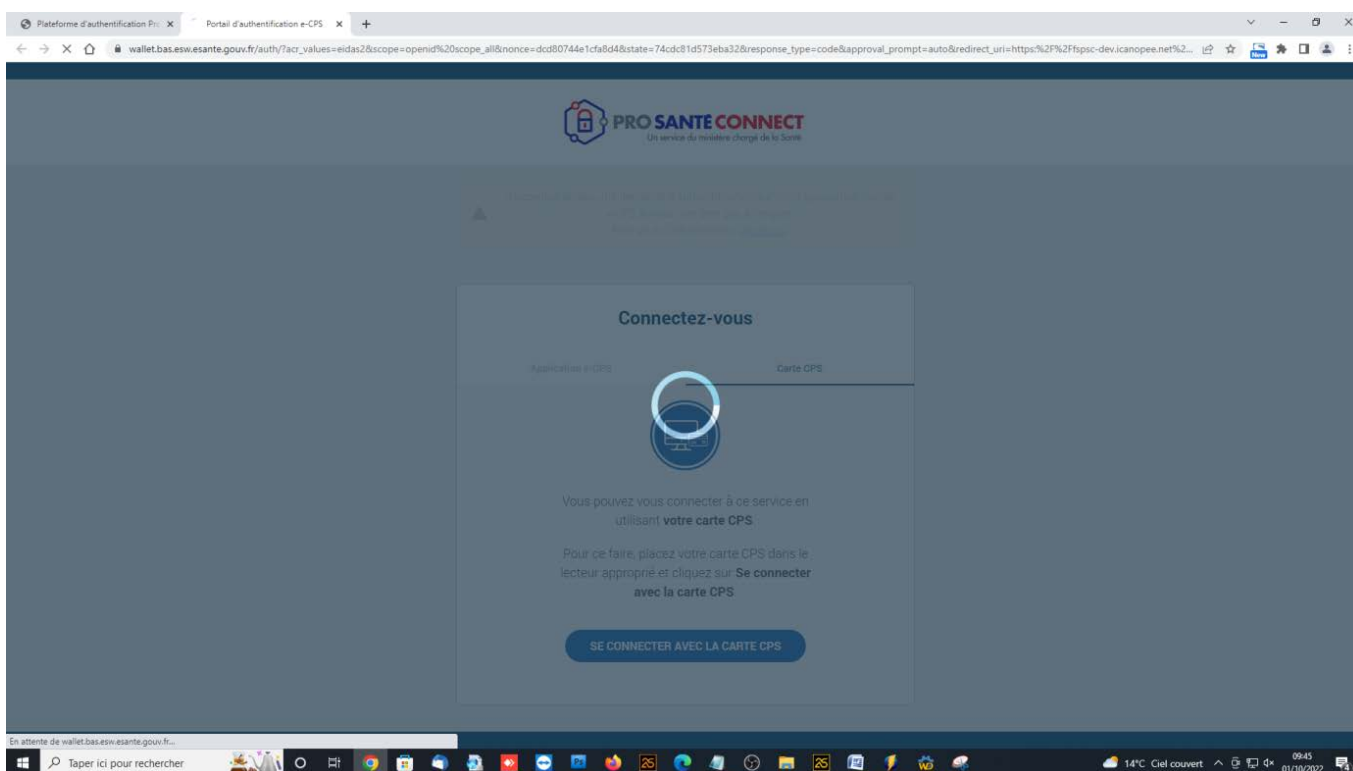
Plateforme d'authentification Pro ×
Portail d'authentification e-CPS ×
+

wallet.bas.esw.esante.gouv.fr/auth/?acr_values=eidas2&scope=openid%20scope_all&nonce=dcd80744e1cfa8d4&state=74cdc81d573eba32&response_type=code&approval_prompt=auto&redirect_uri=https:%2F%2Fspsc-dev.icanopee.net%2...

PRO SANTÉ CONNECT
Un service du ministère chargé de la Santé

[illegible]

Connectez-vous

Application e-CPS
Carte CPS

Vous pouvez vous connecter à ce service en utilisant **votre carte CPS**.

Pour ce faire, placez votre carte CPS dans le lecteur approprié et cliquez sur **Se connecter avec la carte CPS**.

SE CONNECTER AVEC LA CARTE CPS

En attente de wallet.bas.esw.esante.gouv.fr...

Taper ici pour rechercher

14°C Ciel couvert
09:45
01/10/2022